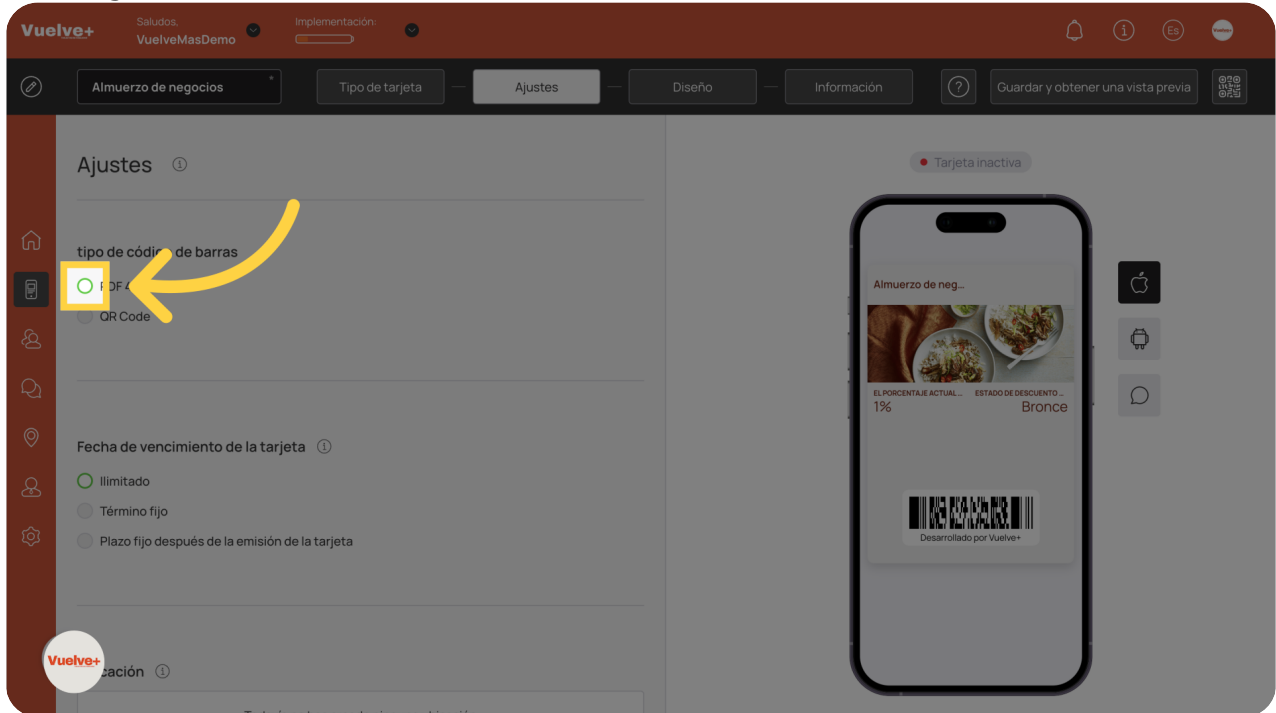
Vuelve+
Saludos,
VuelveMasDemo
Implementación:

Almuerzo de negocios
Tipo de tarjeta
Ajustes
Diseño
Información
?
Guardar y obtener una vista previa

Ajustes

tipo de códi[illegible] de barras
PDF 4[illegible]
QR Code

Fecha de vencimiento de la tarjeta
Ilimitado
Término fijo
Plazo fijo después de la emisión de la tarjeta

Vuelve+ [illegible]cación

Tarjeta inactiva

Almuerzo de neg...
EL PORCENTAJE ACTUAL ...
1%
ESTADO DE DESCUENTO ...
Bronce
Desarrollado por Vuelve+